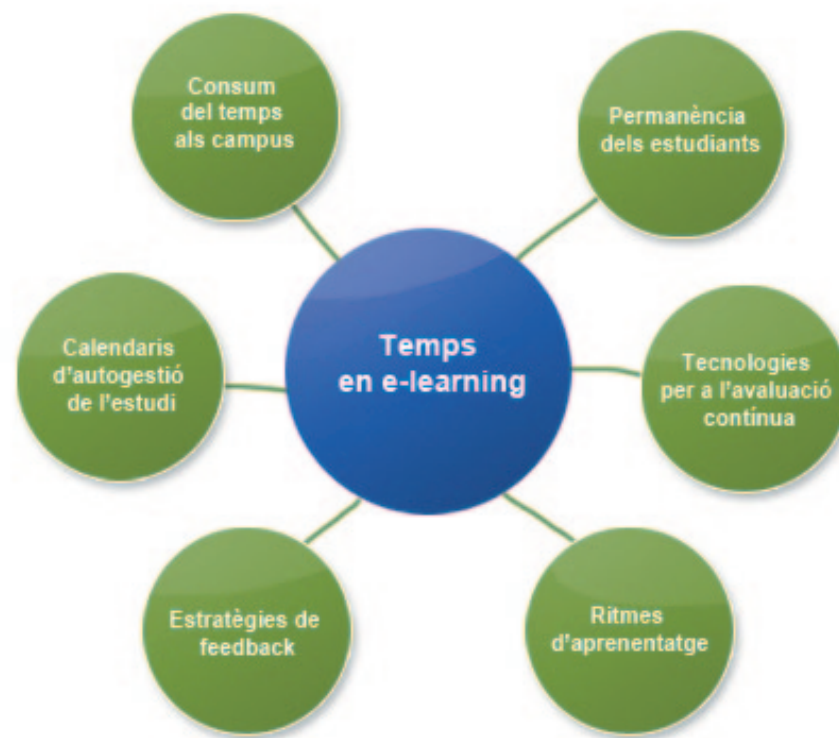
Consum del temps als campus

Permanència dels estudiants

Calendaris d'autogestió de l'estudi

Temps en e-learning

Tecnologies per a l'avaluació contínua

Estratègies de feedback

Ritmes d'aprenentatge